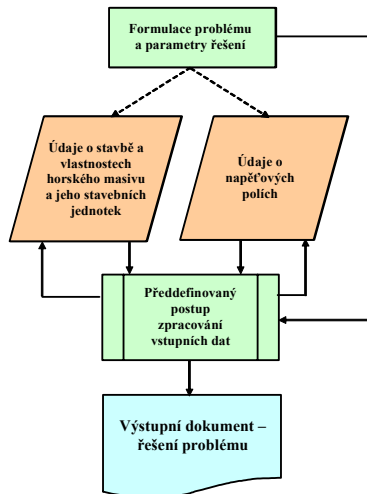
Formulace problému a parametry řešení

Údaje o stavbě a vlastnostech horského masivu a jeho stavebních jednotek

Údaje o napěťových polích

Předdefinovaný postup zpracování vstupních dat

Výstupní dokument – řešení problému